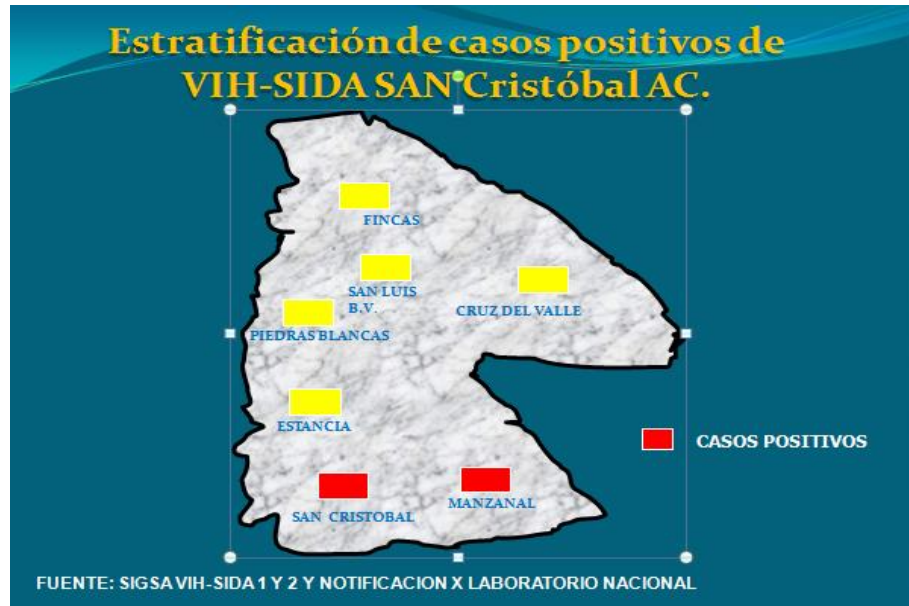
Estratificación de casos positivos de VIH-SIDA SAN Cristóbal AC.

FINCAS

SAN LUIS B.V.

CRUZ DEL VALLE

PIEDRAS BLANCAS

ESTANCIA

CASOS POSITIVOS

SAN CRISTOBAL

MANZANAL

FUENTE: SIGSA VIH-SIDA 1 Y 2 Y NOTIFICACION X LABORATORIO NACIONAL